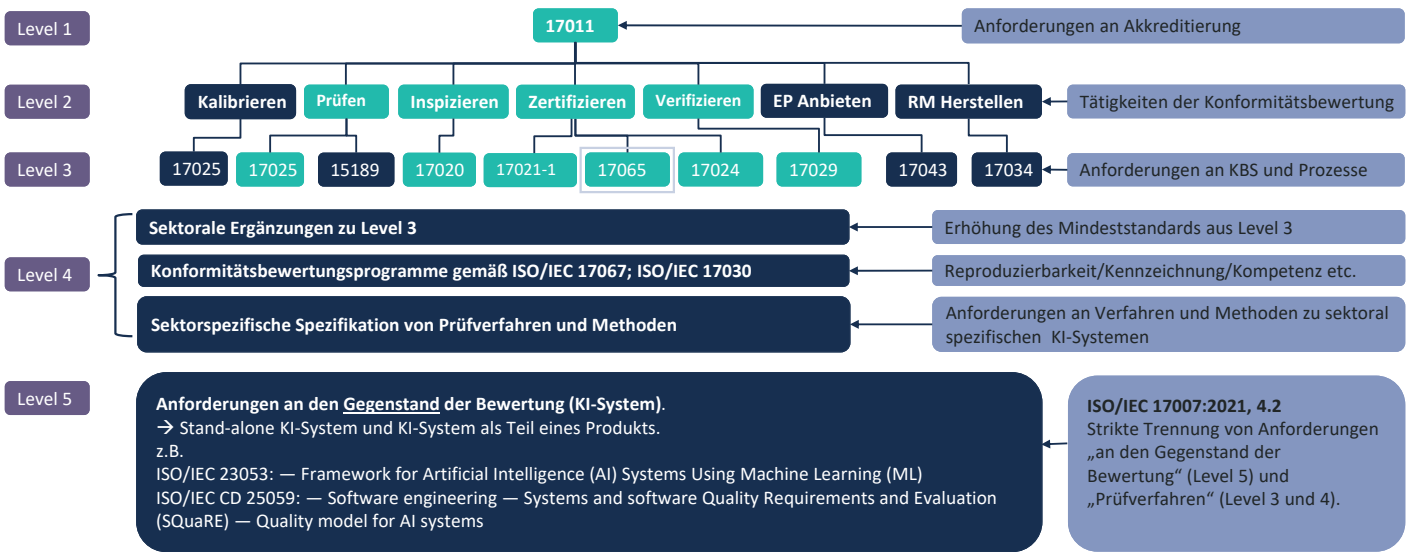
Level 1

17011

Anforderungen an Akkreditierung

Level 2

Kalibrieren

Prüfen

Inspizieren

Zertifizieren

Verifizieren

EP Anbieten

RM Herstellen

Tätigkeiten der Konformitätsbewertung

Level 3

17025

17025

15189

17020

17021-1

17065

17024

17029

17043

17034

Anforderungen an KBS und Prozesse

Level 4

Sektorale Ergänzungen zu Level 3

Erhöhung des Mindeststandards aus Level 3

Konformitätsbewertungsprogramme gemäß ISO/IEC 17067; ISO/IEC 17030

Reproduzierbarkeit/Kennzeichnung/Kompetenz etc.

Sektorspezifische Spezifikation von Prüfverfahren und Methoden

Anforderungen an Verfahren und Methoden zu sektoral spezifischen KI-Systemen

Level 5

Anforderungen an den Gegenstand der Bewertung (KI-System).
→ Stand-alone KI-System und KI-System als Teil eines Produkts.
z.B.
ISO/IEC 23053: — Framework for Artificial Intelligence (AI) Systems Using Machine Learning (ML)
ISO/IEC CD 25059: — Software engineering — Systems and software Quality Requirements and Evaluation (SQuaRE) — Quality model for AI systems

ISO/IEC 17007:2021, 4.2
Strikte Trennung von Anforderungen „an den Gegenstand der Bewertung“ (Level 5) und „Prüfverfahren“ (Level 3 und 4).